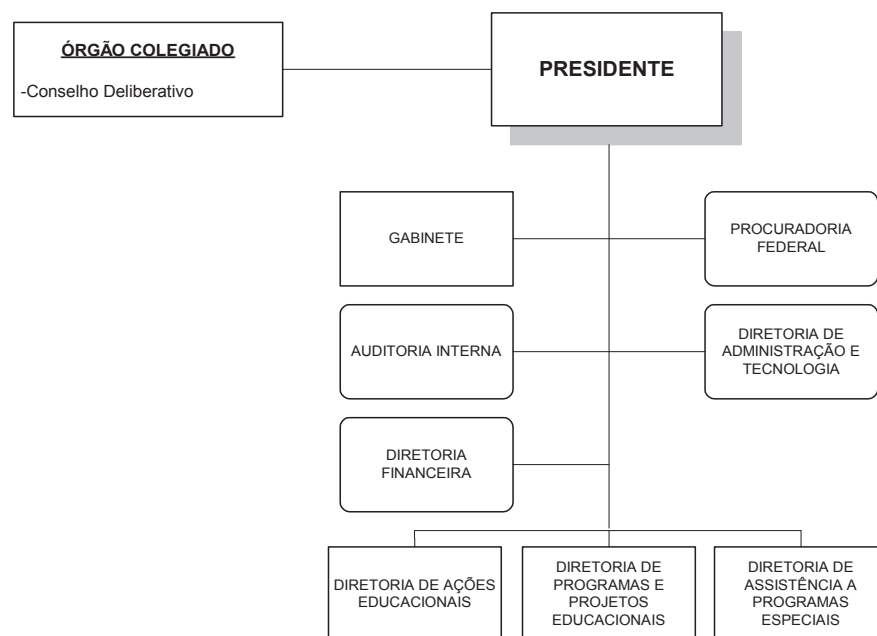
ÓRGÃO COLEGIADO

-Conselho Deliberativo

PRESIDENTE

GABINETE

PROCURADORIA FEDERAL

AUDITORIA INTERNA

DIRETORIA DE ADMINISTRAÇÃO E TECNOLOGIA

DIRETORIA FINANCEIRA

DIRETORIA DE AÇÕES EDUCACIONAIS

DIRETORIA DE PROGRAMAS E PROJETOS EDUCACIONAIS

DIRETORIA DE ASSISTÊNCIA A PROGRAMAS ESPECIAIS